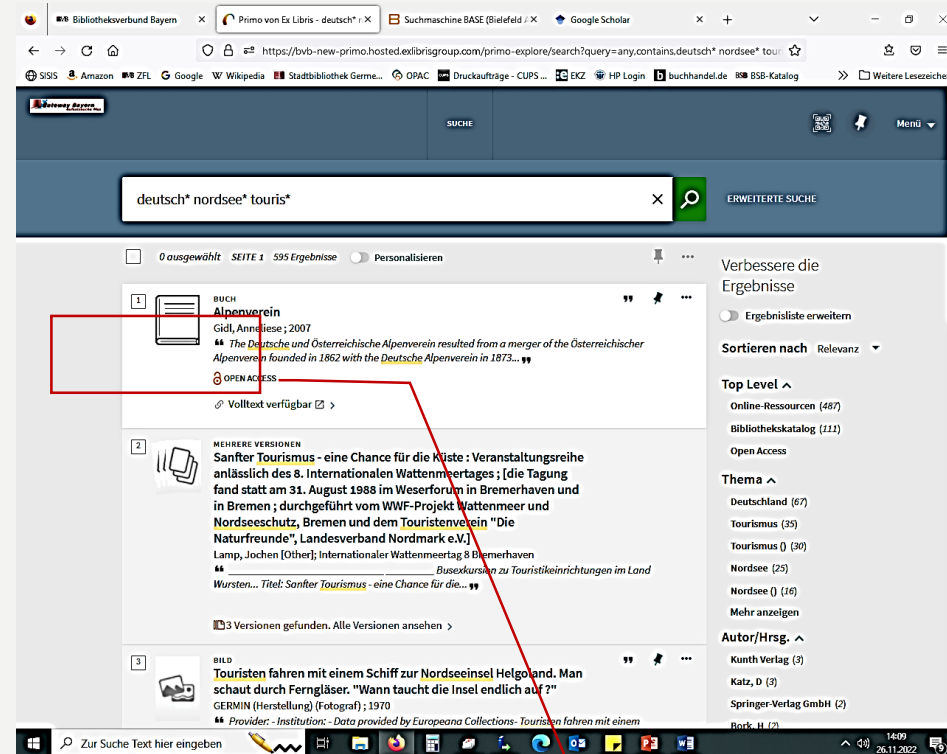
Bibliotheksverbund Bayern
Primo von Ex Libris - deutsch* n
Suchmaschine BASE (Bielefeld A
Google Scholar

https://bvb-new-primo.hosted.exlibrisgroup.com/primo-explore/search?query=any,contains,deutsch* nordsee* tour

SISIS Amazon ZFL Google Wikipedia Stadtbibliothek Germe... OPAC Druckaufträge - CUPS ... EKZ HP Login buchhandel.de BSB-Katalog Weitere Lesezeiche

Gateway Bayern

SUCHE

Menü

deutsch* nordsee* touris*

ERWEITERTE SUCHE

0 ausgewählt SEITE 1 595 Ergebnisse Personalisieren

1
BUCH
Alpenverein
Gidl, Anneliese ; 2007
The Deutsche und Österreichische Alpenverein resulted from a merger of the Österreichischer Alpenverein founded in 1862 with the Deutsche Alpenverein in 1873...
OPEN ACCESS
Volltext verfügbar

2
MEHRERE VERSIONEN
Sanfter Tourismus - eine Chance für die Küste : Veranstaltungsreihe anlässlich des 8. Internationalen Wattenmeertages ; [die Tagung fand statt am 31. August 1988 im Weserforum in Bremerhaven und in Bremen ; durchgeführt vom WWF-Projekt Wattenmeer und Nordseeschutz, Bremen und dem Touristenverein "Die Naturfreunde", Landesverband Nordmark e.V.]
Lamp, Jochen [Other]; Internationaler Wattenmeertag 8 Bremerhaven
Busexkursion zu Touristikeinrichtungen im Land Wursten... Titel: Sanfter Tourismus - eine Chance für die...
3 Versionen gefunden. Alle Versionen ansehen

3
BILD
Touristen fahren mit einem Schiff zur Nordseeinsel Helgoland. Man schaut durch Ferngläser. "Wann taucht die Insel endlich auf ?"
GERMIN (Herstellung) (Fotograf) ; 1970
Provider: - Institution: - Data provided by Europeana Collections- Touristen fahren mit einem

Verbessere die Ergebnisse
Ergebnisliste erweitern
Sortieren nach Relevanz
Top Level
Online-Ressourcen (487)
Bibliothekskatalog (111)
Open Access
Thema
Deutschland (67)
Tourismus (35)
Tourismus () (30)
Nordsee (25)
Nordsee () (16)
Mehr anzeigen
Autor/Hrsg.
Kunth Verlag (3)
Katz, D (3)
Springer-Verlag GmbH (2)
Bork, H (2)

Zur Suche Text hier eingeben
14:09
26.11.2022